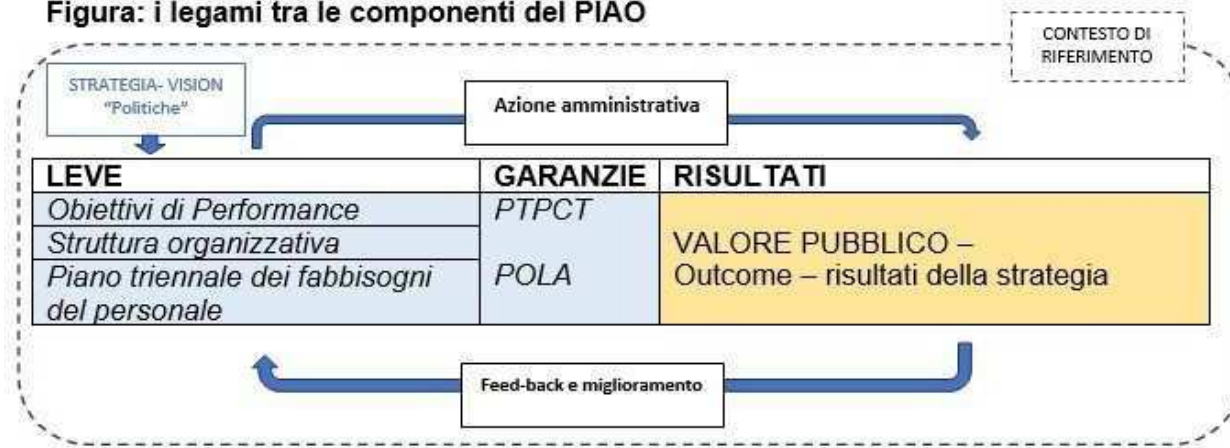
Figura: i legami tra le componenti del PIAO

CONTESTO DI RIFERIMENTO

STRATEGIA- VISION "Politiche"

Azione amministrativa

| LEVE | GARANZIE | RISULTATI |
|---|---|---|
| Obiettivi di Performance | PTPCT | VALORE PUBBLICO – Outcome – risultati della strategia |
| Struttura organizzativa | | |
| Piano triennale dei fabbisogni del personale | POLA | |

Feed-back e miglioramento